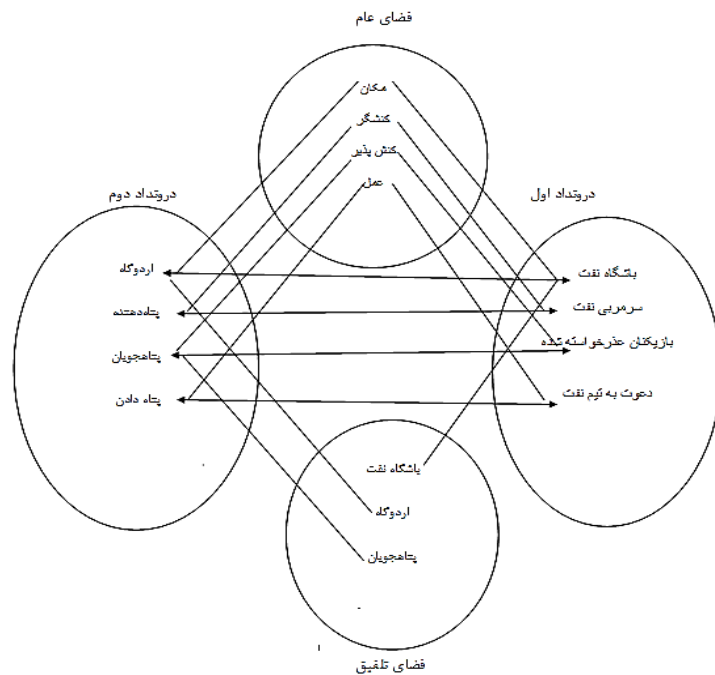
فضای عام

مکان
کنشگر
کنش پذیر
عمل

درونداد دوم

اردوگاه
پناه‌دهنده
پناهجویان
پناه دادن

درونداد اول

باشگاه نفت
سرمربی نفت
بازیکنان عذرخواسته شده
دعوت به تیم نفت

باشگاه نفت
اردوگاه
پناهجویان

فضای تلفیق